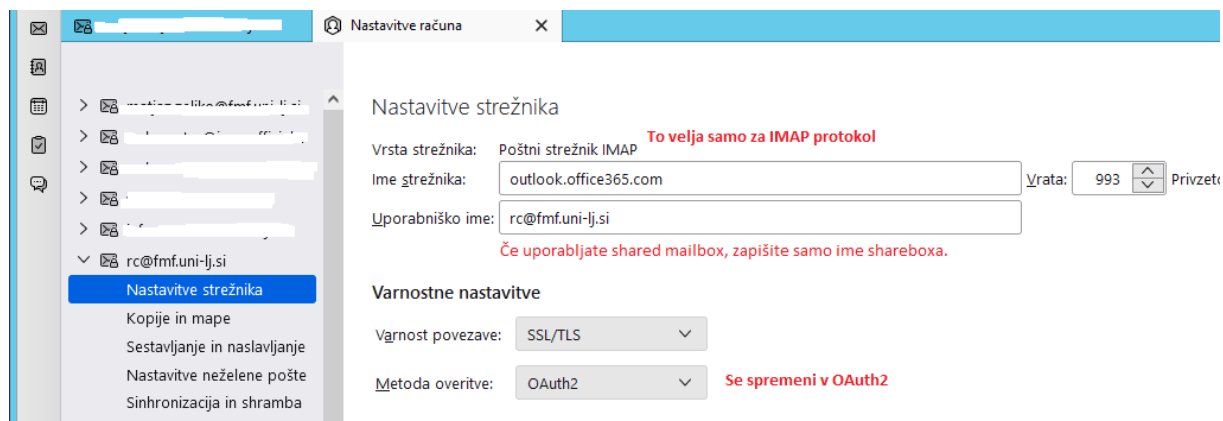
Nastavitve računa

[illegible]
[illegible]
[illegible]
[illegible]
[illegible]
rc@fmf.uni-lj.si
Nastavitve strežnika
Kopije in mape
Sestavljanje in naslavljanje
Nastavitve neželene pošte
Sinhronizacija in shramba

Nastavitve strežnika

Vrsta strežnika: Poštni strežnik IMAP
To velja samo za IMAP protokol
Ime strežnika: outlook.office365.com
Vrata: 993
Privzeto
Uporabniško ime: rc@fmf.uni-lj.si
Če uporabljate shared mailbox, zapišite samo ime shareboxa.

Varnostne nastavitve

Varnost povezave: SSL/TLS
Metoda overitve: OAuth2
Se spremeni v OAuth2